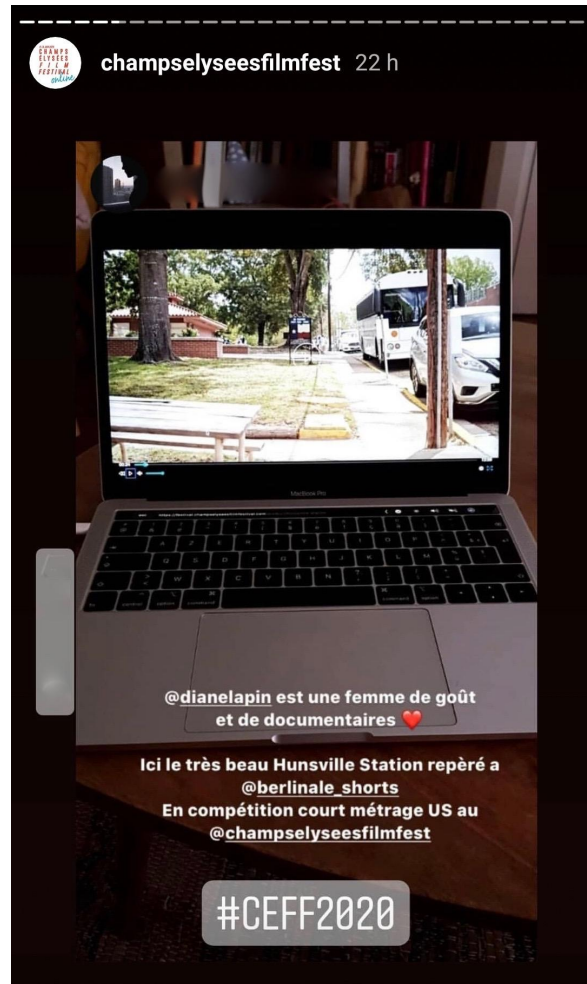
CHAMPS ELYSÉES FILM FESTIVAL online

champselyseesfilmfest 22 h

MacBook Pro

@dianelapin est une femme de goût et de documentaires ❤️

Ici le très beau Hunsville Station repéré a @berlinale_shorts
En compétition court métrage US au @champselyseesfilmfest

#CEFF2020